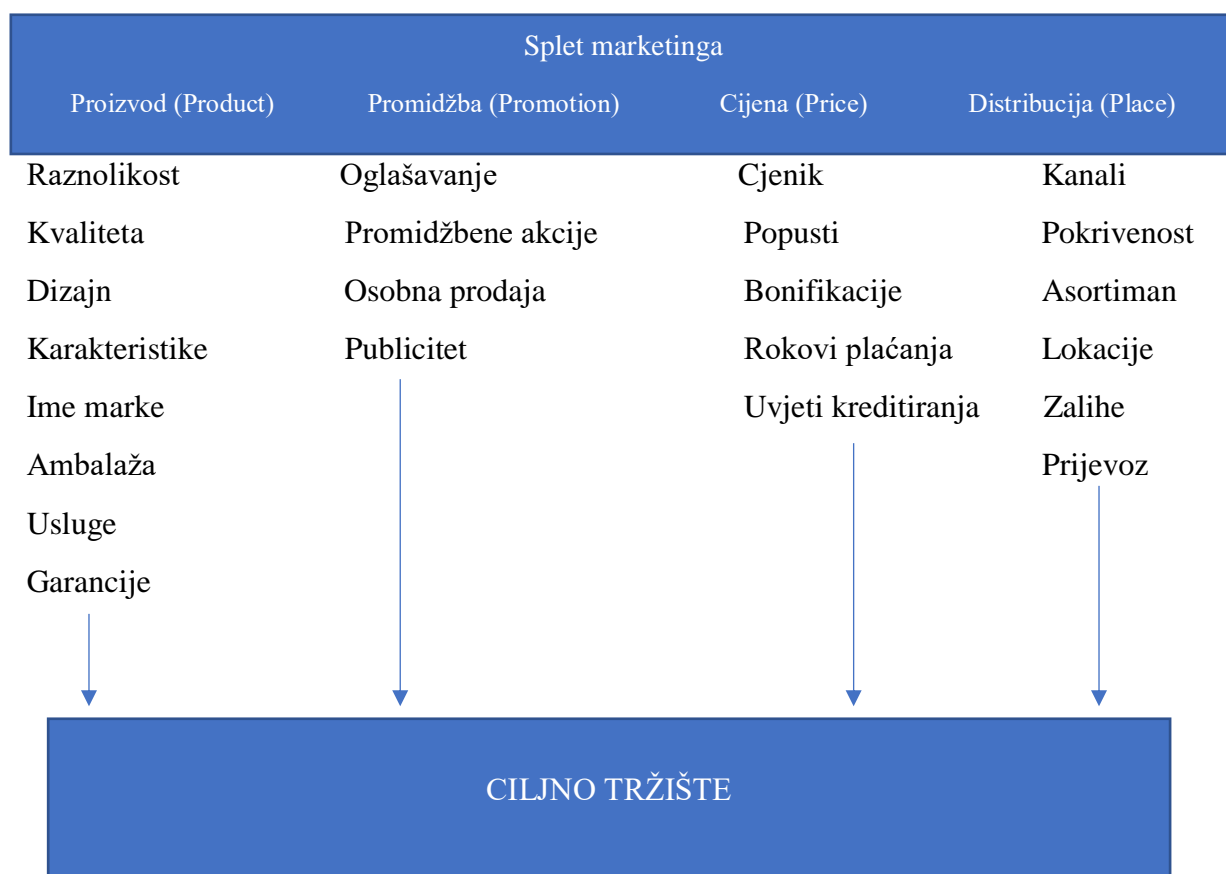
Splet marketinga

| Proizvod (Product) | Promidžba (Promotion) | Cijena (Price) | Distribucija (Place) |
|---|---|---|---|
| Raznolikost | Oglašavanje | Cjenik | Kanali |
| Kvaliteta | Promidžbene akcije | Popusti | Pokrivenost |
| Dizajn | Osobna prodaja | Bonifikacije | Asortiman |
| Karakteristike | Publicitet | Rokovi plaćanja | Lokacije |
| Ime marke | | Uvjeti kreditiranja | Zalihe |
| Ambalaža | | | Prijevoz |
| Usluge | | | |
| Garancije | | | |

CILJNO TRŽIŠTE